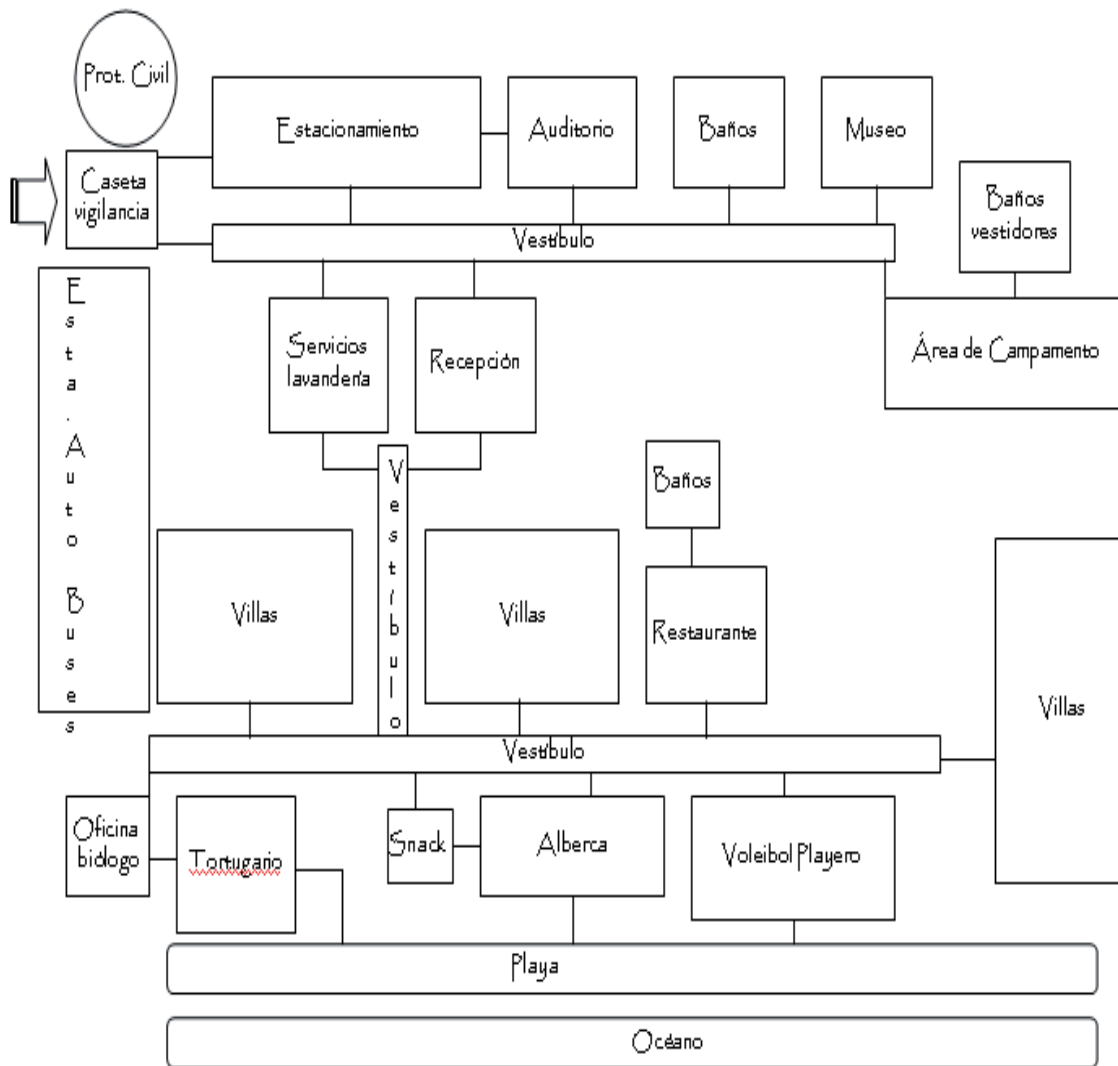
Prot. Civil

Caseta vigilancia

Estacionamiento

Auditorio

Baños

Museo

Baños vestidores

Vestíbulo

Esta. Auto Buses

Servicios lavandería

Recepción

Área de Campamento

Vestíbulo

Baños

Villas

Villas

Restaurante

Villas

Vestíbulo

Oficina biólogo

Tortugario

Snack

Alberca

Voleibol Playero

Playa

Océano